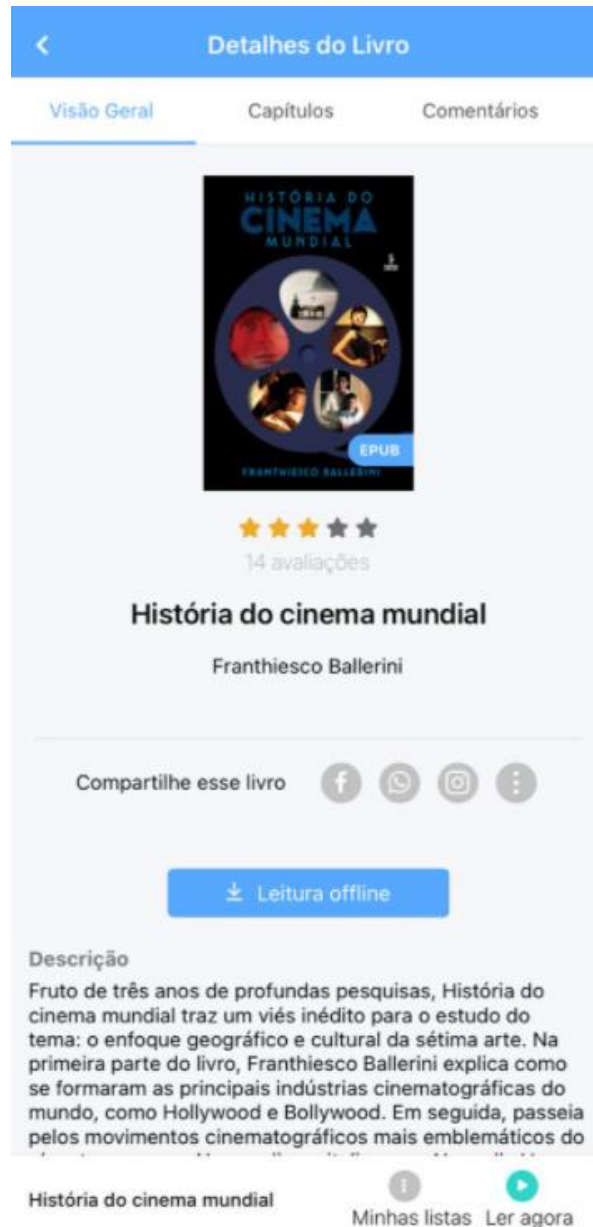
Detalhes do Livro

Visão Geral | Capítulos | Comentários

HISTÓRIA DO CINEMA MUNDIAL

EPUB

FRANTHIESCO BALLERINI

14 avaliações

História do cinema mundial

Franthiesco Ballerini

Compartilhe esse livro

Leitura offline

Descrição

Fruto de três anos de profundas pesquisas, História do cinema mundial traz um viés inédito para o estudo do tema: o enfoque geográfico e cultural da sétima arte. Na primeira parte do livro, Franthiesco Ballerini explica como se formaram as principais indústrias cinematográficas do mundo, como Hollywood e Bollywood. Em seguida, passeia pelos movimentos cinematográficos mais emblemáticos do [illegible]

História do cinema mundial

Minhas listas

Ler agora